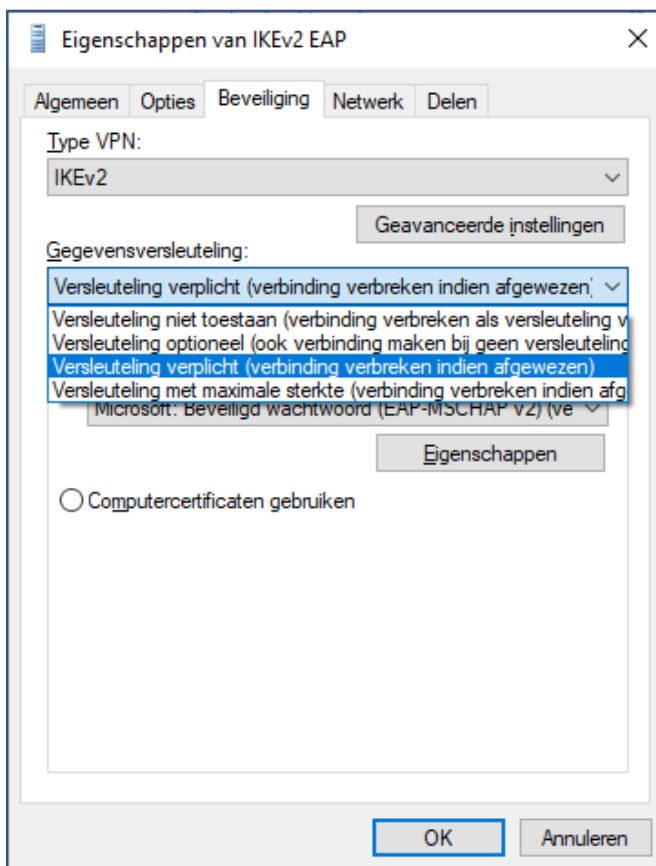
Eigenschappen van IKEv2 EAP

Algemeen Opties Beveiliging Netwerk Delen

Type VPN:

IKEv2

Geavanceerde instellingen

Gegevensversleuteling:

Versleuteling verplicht (verbinding verbreken indien afgewezen)

Versleuteling niet toestaan (verbinding verbreken als versleuteling v
Versleuteling optioneel (ook verbinding maken bij geen versleuteling
Versleuteling verplicht (verbinding verbreken indien afgewezen)
Versleuteling met maximale sterkte (verbinding verbreken indien afg

Microsoft: Beveiligd wachtwoord (EAP-MSCHAP v2) (ve

Eigenschappen

Computercertificaten gebruiken

OK Annuleren